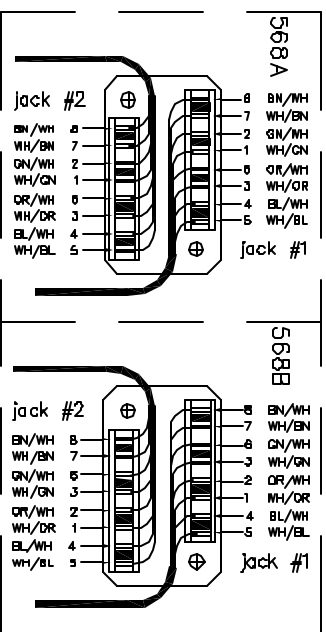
568A

jack #2

BN/WH 8
WH/BN 7
GN/WH 2
WH/GN 1
OR/WH 6
WH/OR 3
BL/WH 4
WH/BL 5

8 BN/WH
7 WH/BN
2 GN/WH
1 WH/GN
6 OR/WH
3 WH/OR
4 BL/WH
5 WH/BL

jack #1

568B

jack #2

BN/WH 8
WH/BN 7
GN/WH 6
WH/GN 3
OR/WH 2
WH/OR 1
BL/WH 4
WH/BL 5

8 BN/WH
7 WH/BN
6 GN/WH
3 WH/GN
2 OR/WH
1 WH/OR
4 BL/WH
5 WH/BL

jack #1